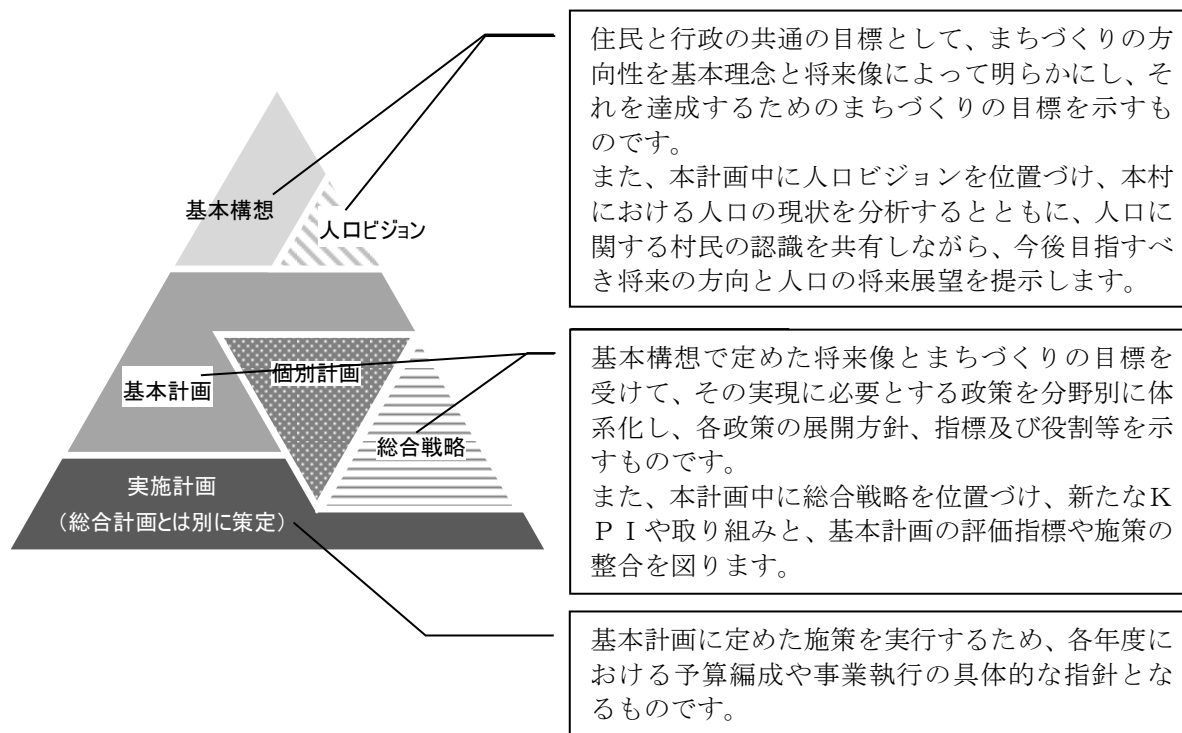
基本構想

人口ビジョン

基本計画

個別計画

総合戦略

実施計画
（総合計画とは別に策定）

住民と行政の共通の目標として、まちづくりの方向性を基本理念と将来像によって明らかにし、それを達成するためのまちづくりの目標を示すものです。
また、本計画中に人口ビジョンを位置づけ、本村における人口の現状を分析するとともに、人口に関する村民の認識を共有しながら、今後目指すべき将来の方向と人口の将来展望を提示します。

基本構想で定めた将来像とまちづくりの目標を受けて、その実現に必要とする政策を分野別に体系化し、各政策の展開方針、指標及び役割等を示すものです。
また、本計画中に総合戦略を位置づけ、新たなＫＰＩや取り組みと、基本計画の評価指標や施策の整合を図ります。

基本計画に定めた施策を実行するため、各年度における予算編成や事業執行の具体的な指針となるものです。